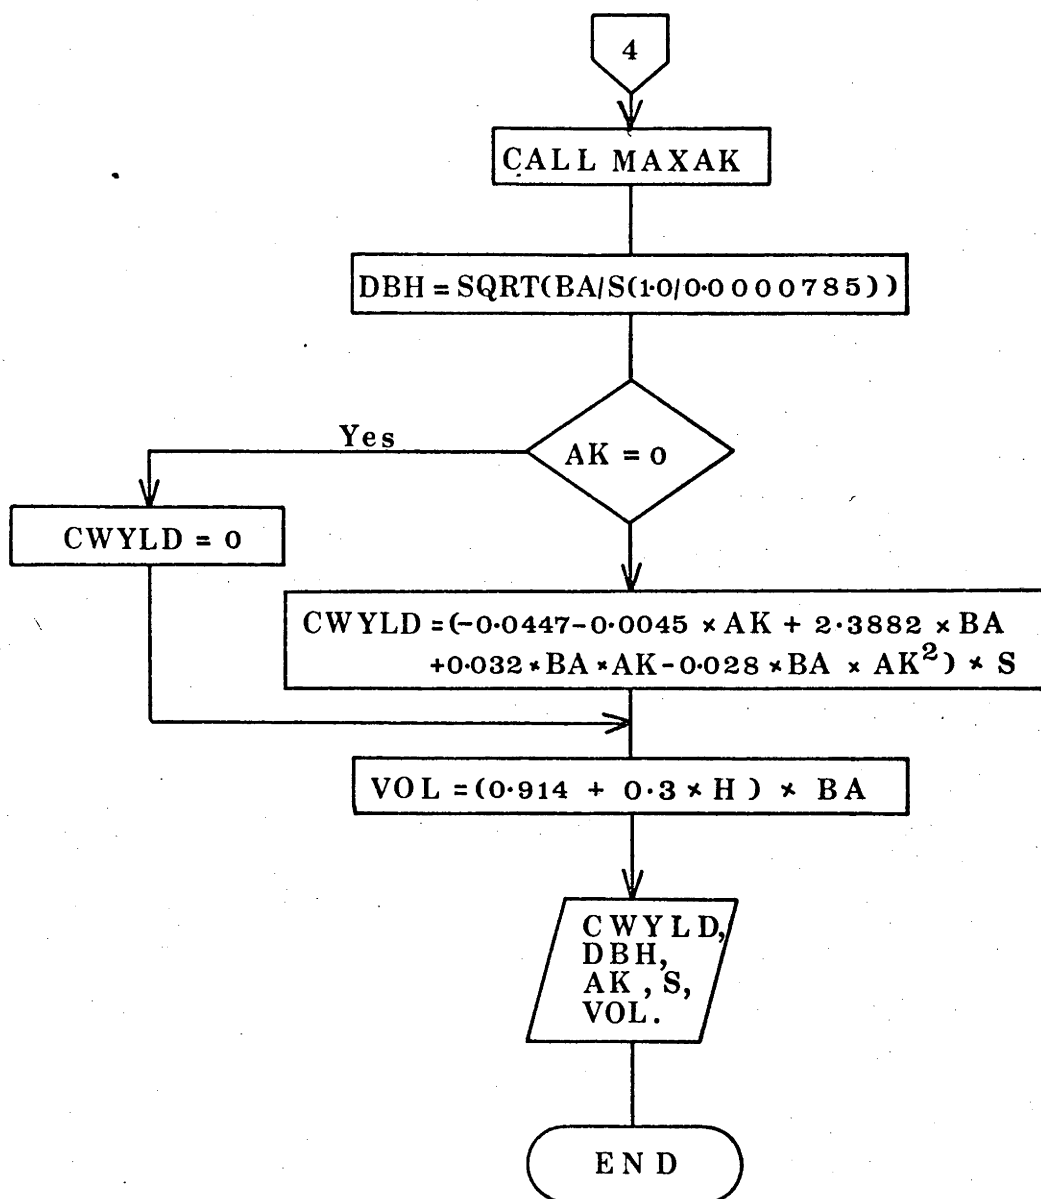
4

CALL MAXAK

DBH = SQRT(BA/S(1·0/0·0000785))

AK = 0

Yes

CWYLD = 0

CWYLD = (-0·0447-0·0045 × AK + 2·3882 × BA +0·032 × BA × AK-0·028 × BA × $AK^2$) × S

VOL = (0·914 + 0·3 × H ) × BA

CWYLD, DBH, AK , S, VOL.

END